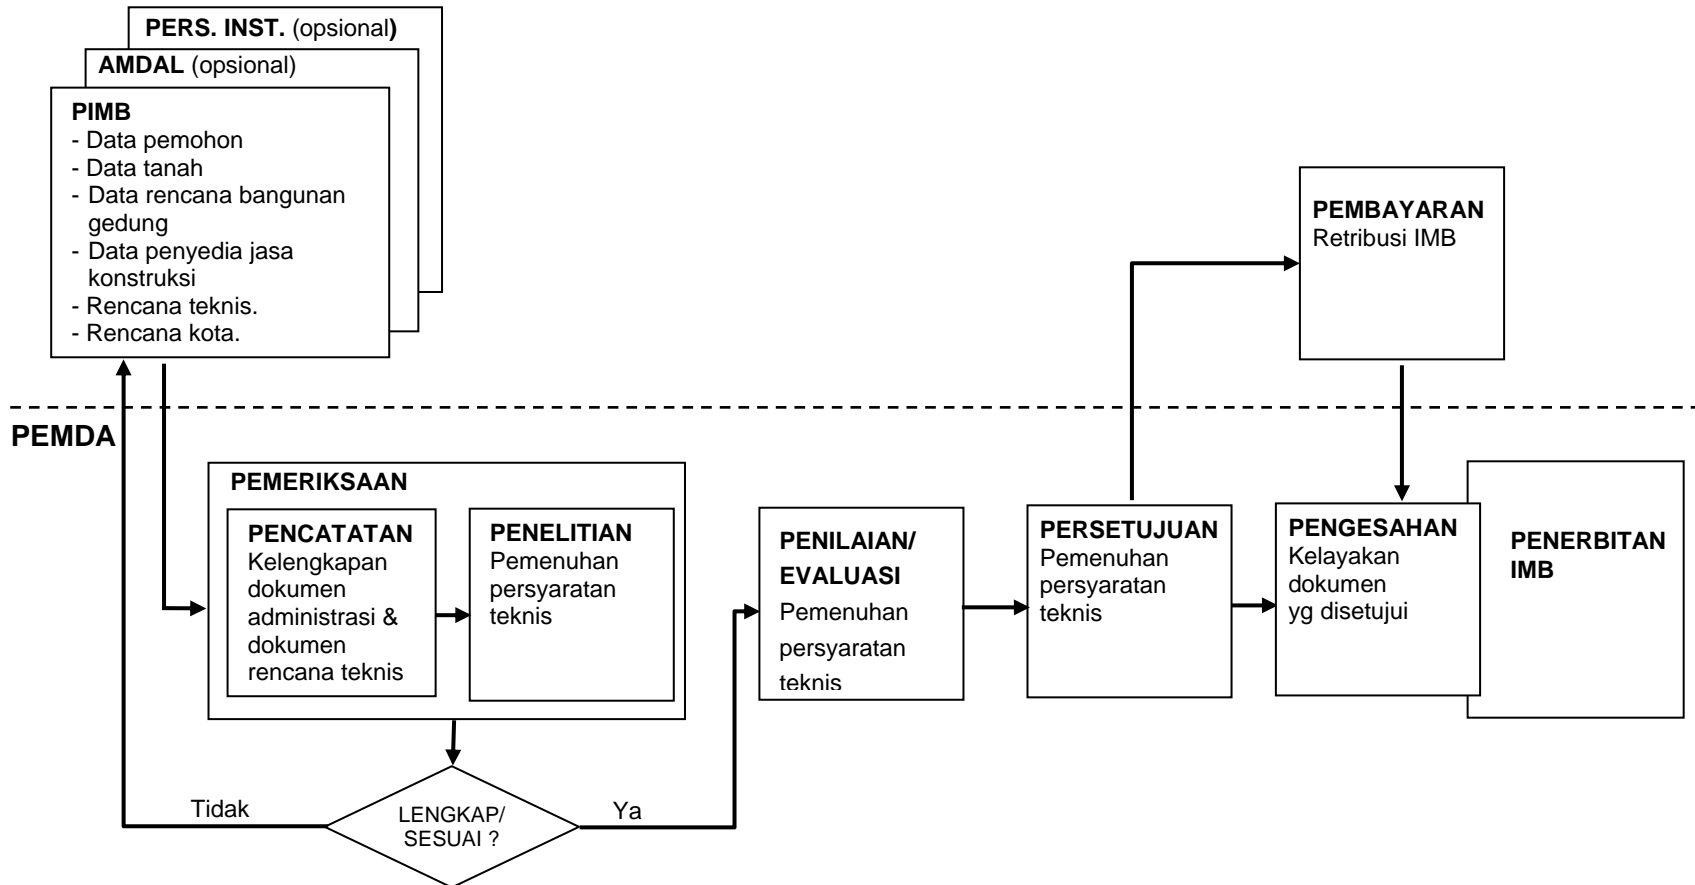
PERS. INST. (opsional)

AMDAL (opsional)

PIMB
- Data pemohon
- Data tanah
- Data rencana bangunan gedung
- Data penyedia jasa konstruksi
- Rencana teknis.
- Rencana kota.

PEMBAYARAN
Retribusi IMB

PEMDA

PEMERIKSAAN

PENCATATAN
Kelengkapan dokumen administrasi & dokumen rencana teknis

PENELITIAN
Pemenuhan persyaratan teknis

PENILAIAN/ EVALUASI
Pemenuhan persyaratan teknis

PERSETUJUAN
Pemenuhan persyaratan teknis

PENGESAHAN
Kelayakan dokumen yg disetujui

PENERBITAN IMB

Tidak

LENGKAP/ SESUAI ?

Ya